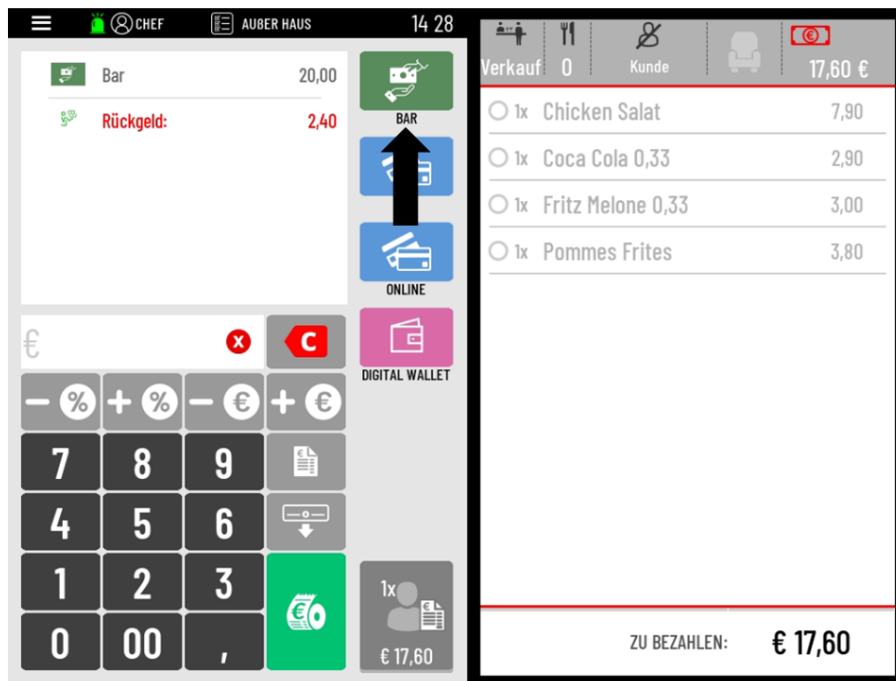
CHEF AUBER HAUS 14 28

Bar 20,00

Rückgeld: 2,40

BAR

ONLINE

€

C

DIGITAL WALLET

− % + % − € + €

7 8 9

4 5 6

1 2 3

0 00 ,

1x

€ 17,60

Verkauf 0 Kunde 17,60 €

1x Chicken Salat 7,90

1x Coca Cola 0,33 2,90

1x Fritz Melone 0,33 3,00

1x Pommes Frites 3,80

ZU BEZAHLEN: € 17,60